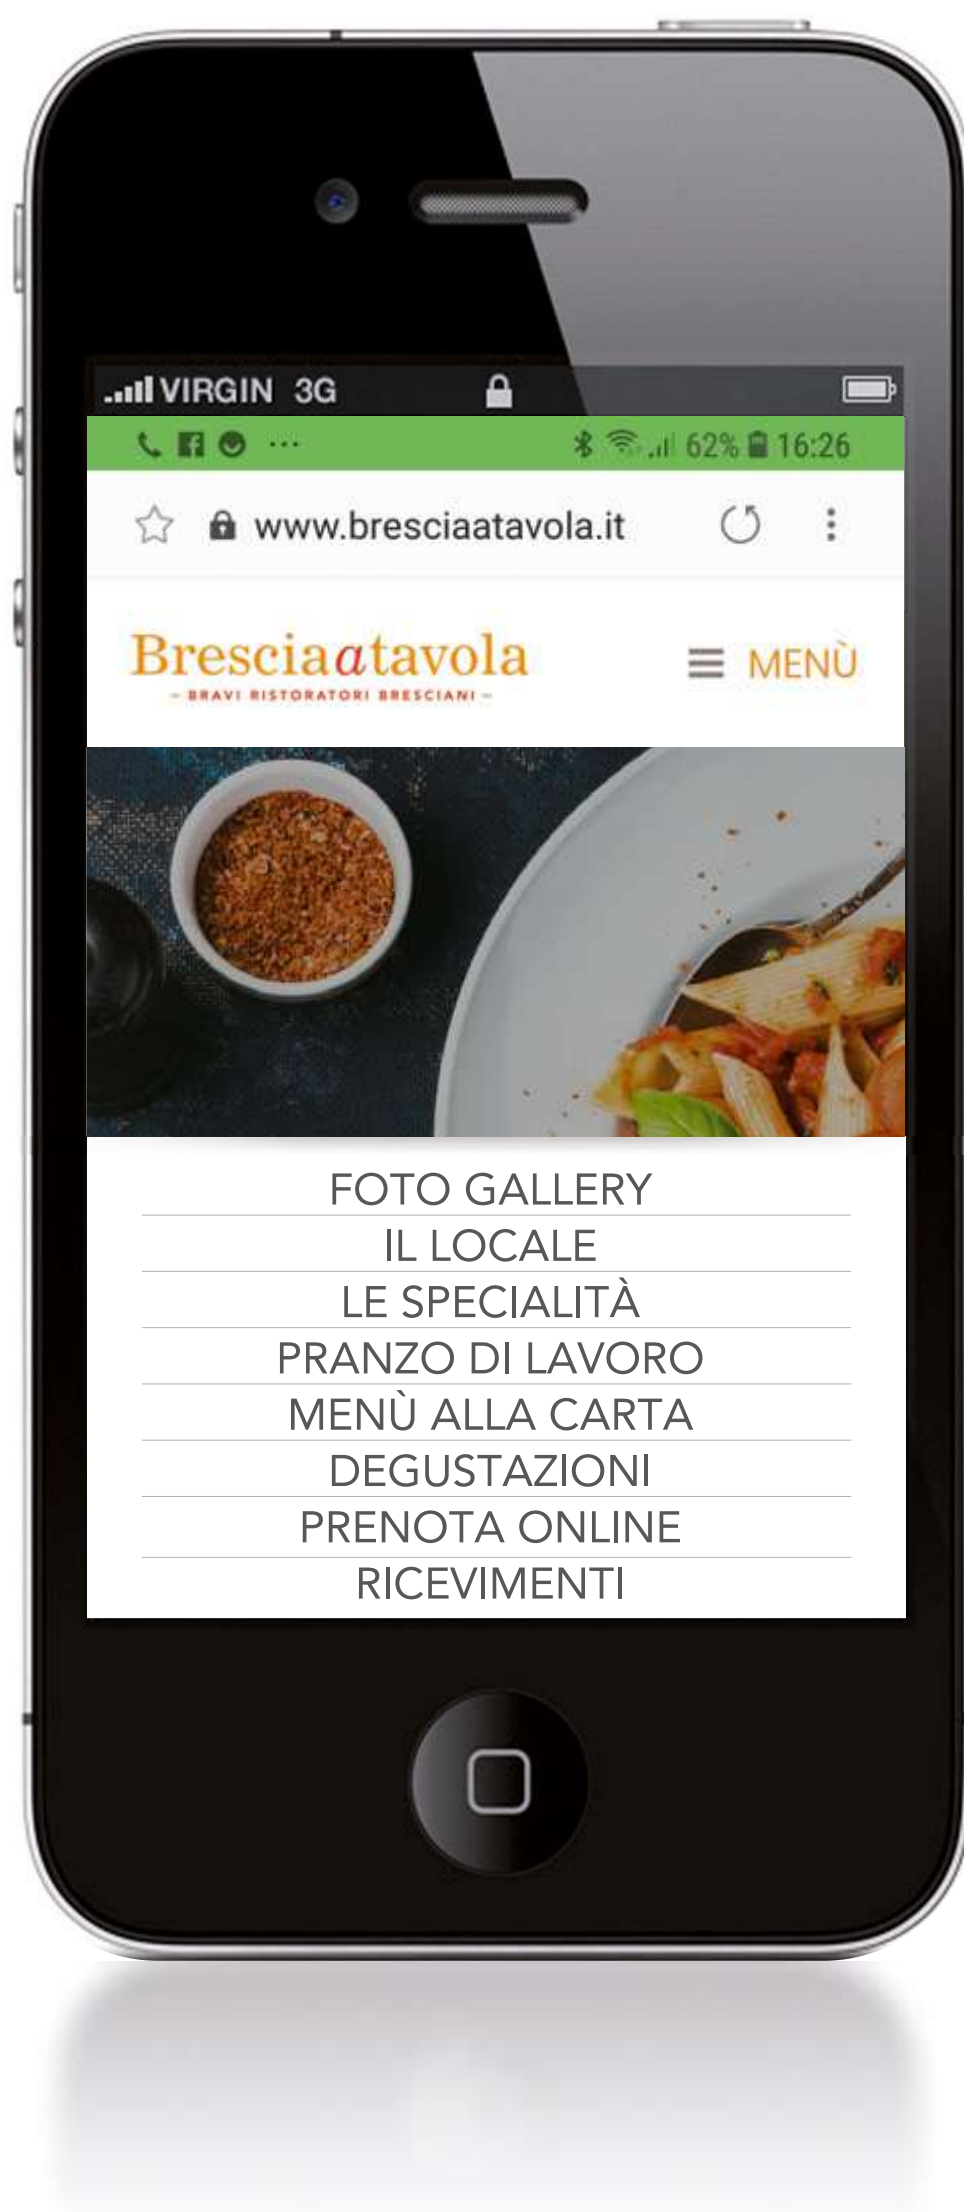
VIRGIN 3G

62% 16:26

www.bresciaatavola.it

Bresciaatavola
– BRAVI RISTORATORI BRESCIANI –

MENÙ

FOTO GALLERY
IL LOCALE
LE SPECIALITÀ
PRANZO DI LAVORO
MENÙ ALLA CARTA
DEGUSTAZIONI
PRENOTA ONLINE
RICEVIMENTI